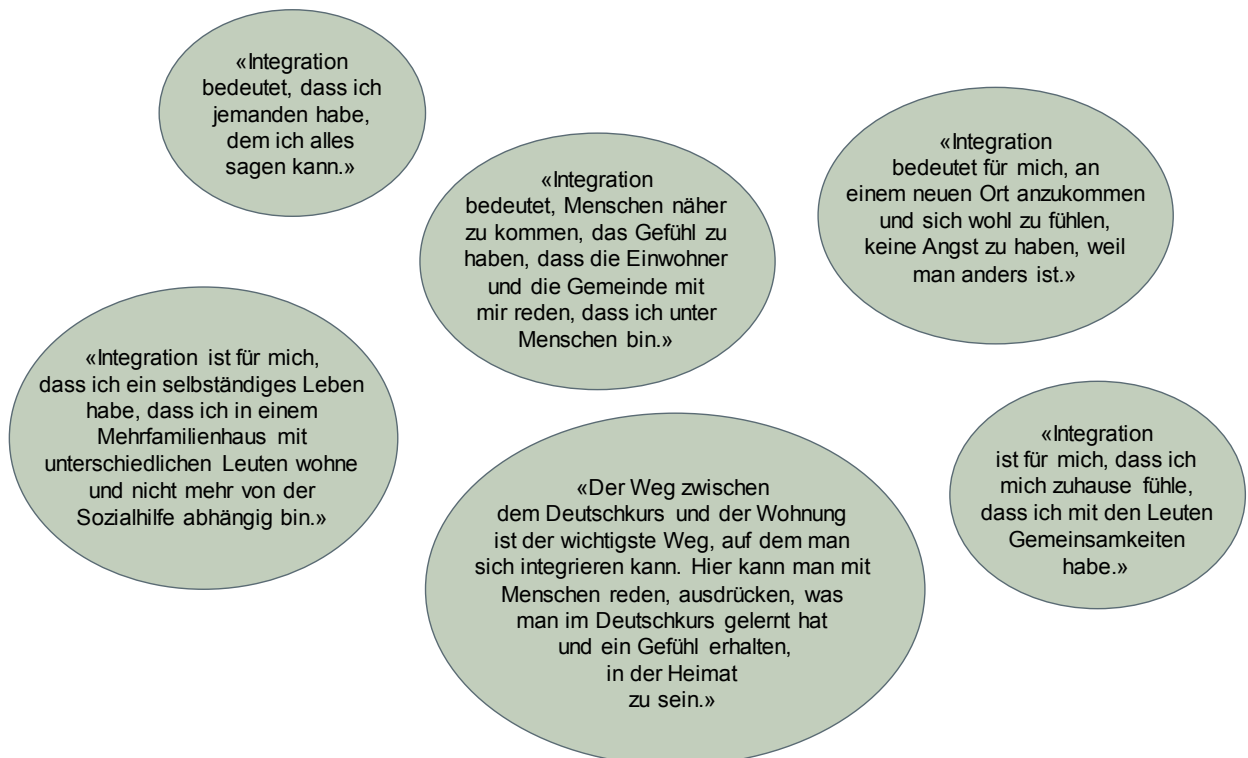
«Integration bedeutet, dass ich jemanden habe, dem ich alles sagen kann.»

«Integration bedeutet, Menschen näher zu kommen, das Gefühl zu haben, dass die Einwohner und die Gemeinde mit mir reden, dass ich unter Menschen bin.»

«Integration bedeutet für mich, an einem neuen Ort anzukommen und sich wohl zu fühlen, keine Angst zu haben, weil man anders ist.»

«Integration ist für mich, dass ich ein selbständiges Leben habe, dass ich in einem Mehrfamilienhaus mit unterschiedlichen Leuten wohne und nicht mehr von der Sozialhilfe abhängig bin.»

«Der Weg zwischen dem Deutschkurs und der Wohnung ist der wichtigste Weg, auf dem man sich integrieren kann. Hier kann man mit Menschen reden, ausdrücken, was man im Deutschkurs gelernt hat und ein Gefühl erhalten, in der Heimat zu sein.»

«Integration ist für mich, dass ich mich zuhause fühle, dass ich mit den Leuten Gemeinsamkeiten habe.»